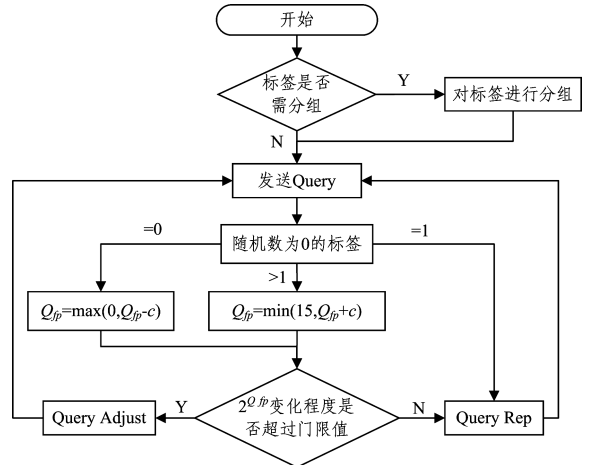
开始

标签是否需分组

Y

对标签进行分组

N

发送Query

=0

随机数为0的标签

=1

>1

$Q_{fp}$=max(0,$Q_{fp}$-$c$)

$Q_{fp}$=min(15,$Q_{fp}$+$c$)

Query Adjust

Y

$2^{Q_{fp}}$变化程度是否超过门限值

N

Query Rep